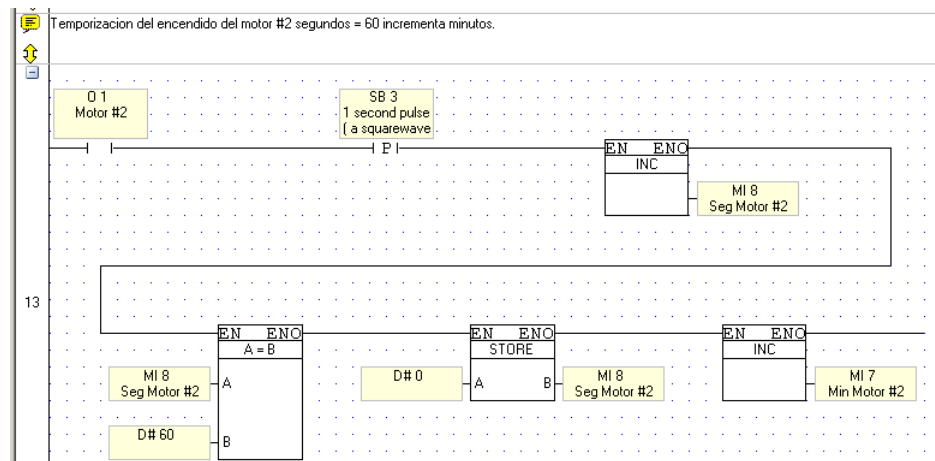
Temporizacion del encendido del motor #2 segundos = 60 incrementa minutos.

O 1
Motor #2

SB 3
1 second pulse
( a squarewave

P

EN ENO
INC

MI 8
Seg Motor #2

13

EN ENO
A = B

MI 8
Seg Motor #2

A

D# 60

B

EN ENO
STORE

D# 0

A

B

MI 8
Seg Motor #2

EN ENO
INC

MI 7
Min Motor #2